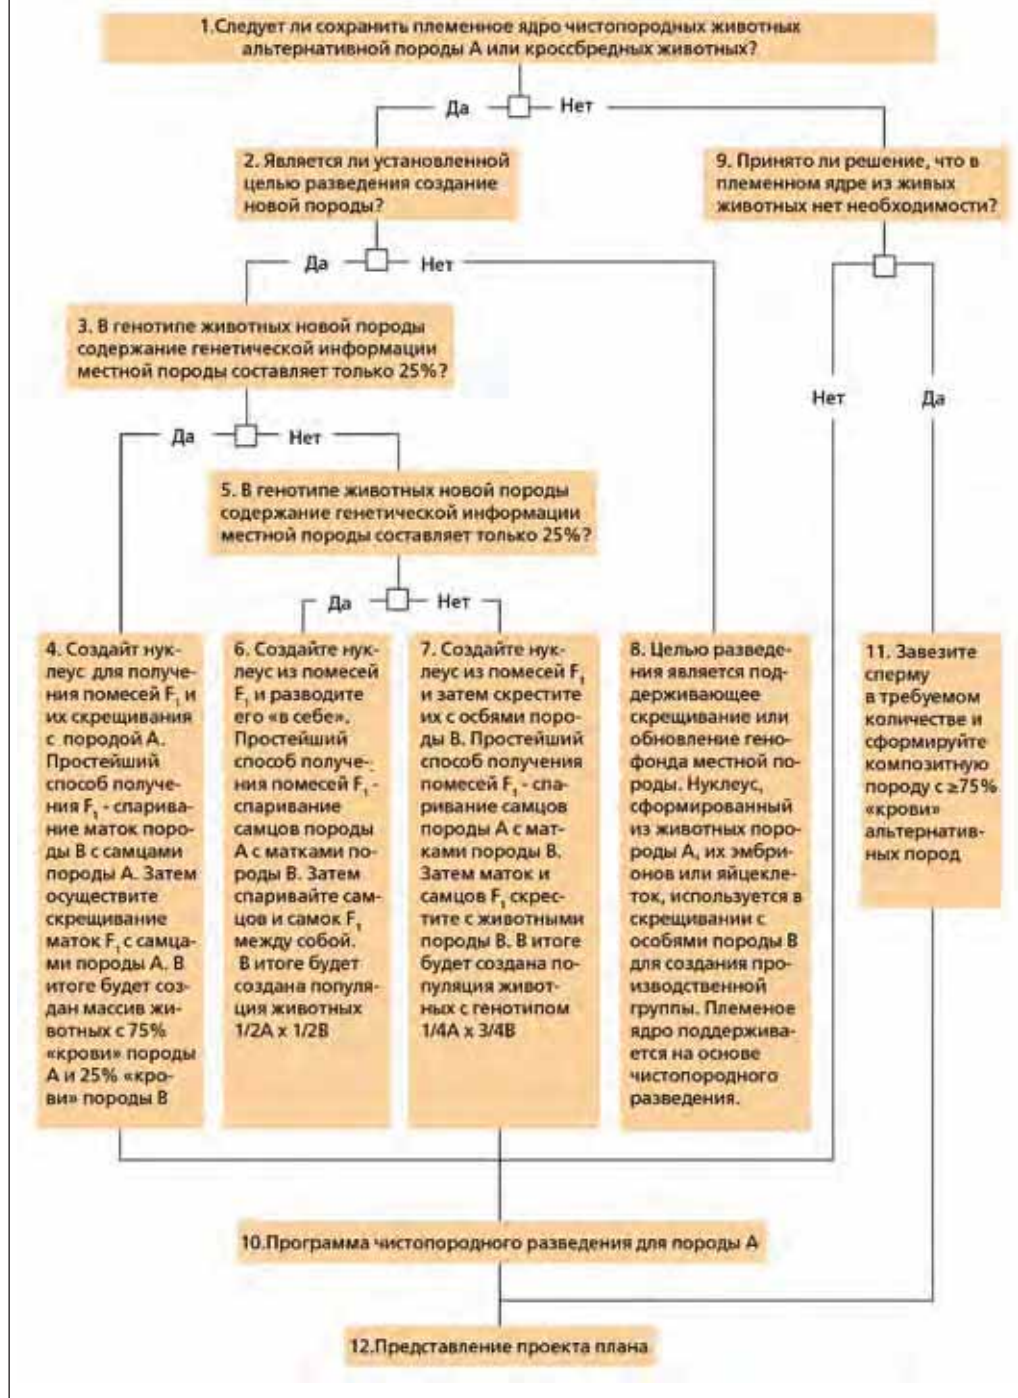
1.Следует ли сохранить племенное ядро чистопородных животных альтернативной породы А или кроссбредных животных?

Да

Нет

2. Является ли установленной целью разведения создание новой породы?

9. Принято ли решение, что в племенном ядре из живых животных нет необходимости?

Да

Нет

3. В генотипе животных новой породы содержание генетической информации местной породы составляет только 25%?

Нет

Да

Да

Нет

5. В генотипе животных новой породы содержание генетической информации местной породы составляет только 25%?

Да

Нет

4. Создайт нуклеус для получения помесей $F_1$ и их скрещивания с породой А. Простейший способ получения $F_1$ - спаривание маток породы В с самцами породы А. Затем осуществите скрещивание маток $F_1$ с самцами породы А. В итоге будет создан массив животных с 75% «крови» породы А и 25% «крови» породы В

6. Создайте нуклеус из помесей $F_1$ и разводите его «в себе». Простейший способ получения помесей $F_1$ - спаривание самцов породы А с матками породы В. Затем спаривайте самцов и самок $F_1$ между собой. В итоге будет создана популяция животных 1/2А х 1/2В

7. Создайте нуклеус из помесей $F_1$ и затем скрестите их с особями породы В. Простейший способ получения помесей $F_1$ - спаривание самцов породы А с матками породы В. Затем маток и самцов $F_1$ скрестите с животными породы В. В итоге будет создана популяция животных с генотипом 1/4А х 3/4В

8. Целью разведения является поддерживающее скрещивание или обновление генофонда местной породы. Нуклеус, сформированный из животных породы А, их эмбрионов или яйцеклеток, используется в скрещивании с особями породы В для создания производственной группы. Племеное ядро поддерживается на основе чистопородного разведения.

11. Завезите сперму в требуемом количестве и сформируйте композитную породу с ≥75% «крови» альтернативных пород

10.Программа чистопородного разведения для породы А

12.Представление проекта плана